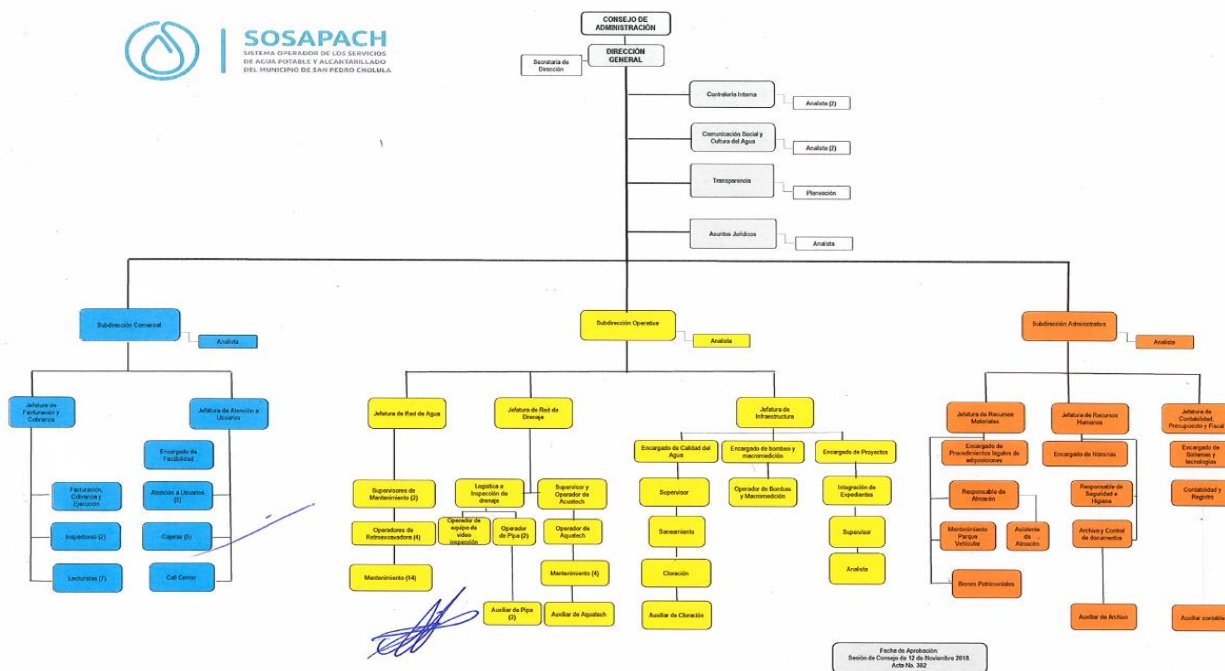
SOSAPACH
SISTEMA OPERADOR DE LOS SERVICIOS DE AGUA POTABLE Y ALCANTARILLADO DEL MUNICIPIO DE SAN PEDRO CHOLULA

CONSEJO DE ADMINISTRACIÓN

DIRECCIÓN GENERAL

Secretaria de Dirección

Contraloría Interna
Analista (2)

Comunicación Social y Cultura del Agua
Analista (2)

Transparencia
Planeación

Asuntos Jurídicos
Analista

Subdirección Comercial
Analista

Jefatura de Facturación y Cobranza
Facturación, Cobranza y Ejecución
Inspectores (2)
Lecturistas (7)

Jefatura de Atención a Usuarios
Encargado de Factibilidad
Atención a Usuarios (1)
Cajeras (3)
Call Center

Subdirección Operativa
Analista

Jefatura de Red de Agua
Supervisores de Mantenimiento (2)
Operadores de Retroexcavadora (4)
Mantenimiento (14)

Jefatura de Red de Drenaje
Logística e Inspección de drenaje
Operador de equipo de video inspección
Operador de Pipa (2)
Auxiliar de Pipa (2)
Supervisor y Operador de Acuatech
Operador de Aquatech
Mantenimiento (4)
Auxiliar de Aquatech

Jefatura de Infraestructura
Encargado de Calidad del Agua
Supervisor
Saneamiento
Cloración
Auxiliar de Cloración
Encargado de bombas y macromedición
Operador de Bombas y Macromedición
Encargado de Proyectos
Integración de Expedientes
Supervisor
Analista

Subdirección Administrativa
Analista

Jefatura de Recursos Materiales
Encargado de Procedimientos legales de adquisiciones
Responsable de Almacén
Mantenimiento Parque Vehicular
Asistente de Almacén
Bienes Patrimoniales

Jefatura de Recursos Humanos
Encargado de Nóminas
Responsable de Seguridad e Higiene
Archivo y Control de documentos
Auxiliar de Archivo

Jefatura de Contabilidad, Presupuesto y Fiscal
Encargado de Sistemas y tecnologías
Contabilidad y Registro
Auxiliar contable

Fecha de Aprobación:
Sesión de Consejo de 12 de Noviembre 2018.
Acta No. 302